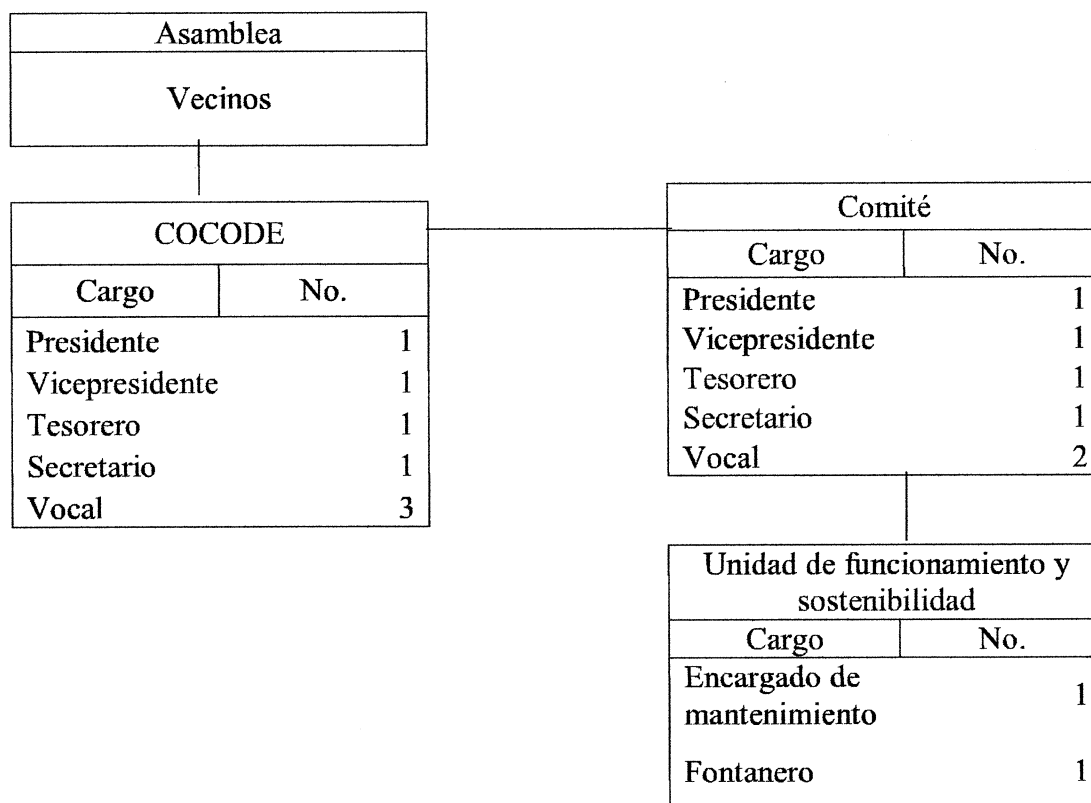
Asamblea

Vecinos

COCODE

| Cargo | No. |
|---|---|
| Presidente | 1 |
| Vicepresidente | 1 |
| Tesorero | 1 |
| Secretario | 1 |
| Vocal | 3 |

Comité

| Cargo | No. |
|---|---|
| Presidente | 1 |
| Vicepresidente | 1 |
| Tesorero | 1 |
| Secretario | 1 |
| Vocal | 2 |

Unidad de funcionamiento y sostenibilidad

| Cargo | No. |
|---|---|
| Encargado de mantenimiento | 1 |
| Fontanero | 1 |